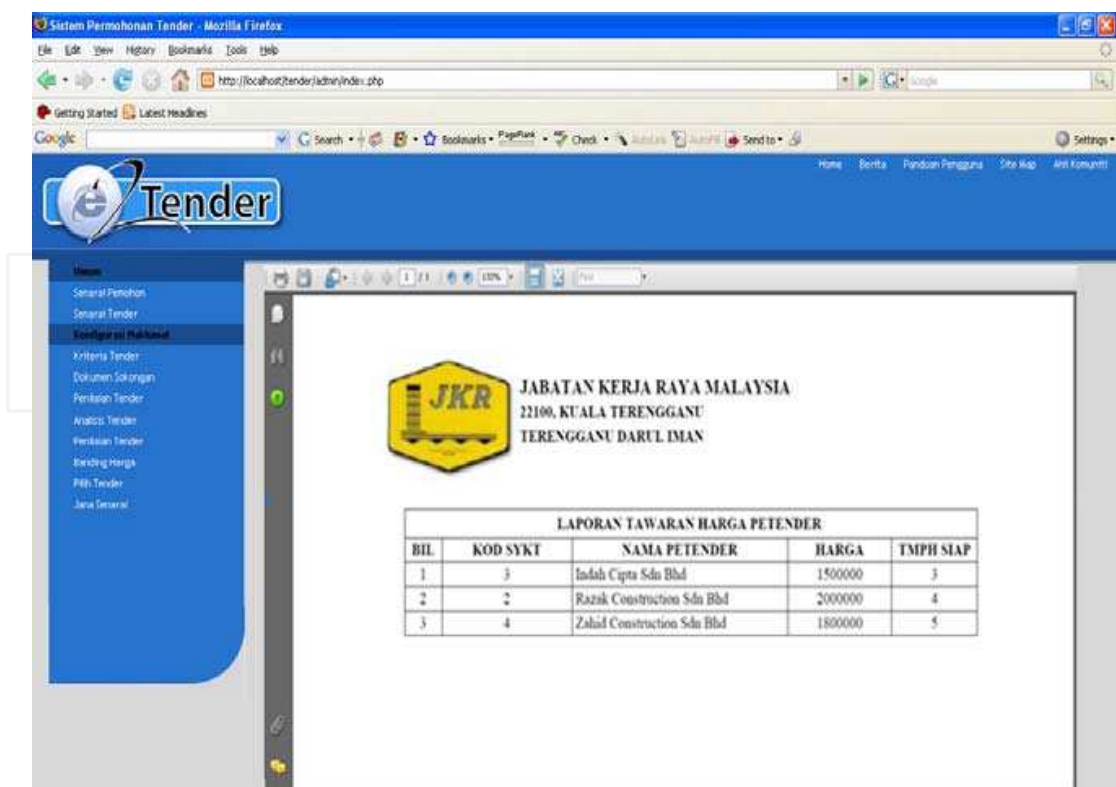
Sistem Permohonan Tender - Mozilla Firefox

File Edit View History Bookmarks Tools Help

http://localhost/tender/admin/index.php

Google

Getting Started Latest Headlines

Google

Search Bookmarks PageRank Check AutoLink AutoFill Send to

Settings

Home Berita Panduan Pengguna Site Map Ahli Komuniti

e Tender

Utama
Senarai Pemohon
Senarai Tender
Konfigurasi Maklumat
Kriteria Tender
Dokumen Sokongan
Penilaian Tender
Analisis Tender
Penilaian Tender
Banding Harga
Pilih Tender
Jana Senarai

1 / 1 110%

JKR

JABATAN KERJA RAYA MALAYSIA
22100, KUALA TERENGGANU
TERENGGANU DARUL IMAN

LAPORAN TAWARAN HARGA PETENDER

| BIL | KOD SYKT | NAMA PETENDER | HARGA | TMPH SIAP |
|---|---|---|---|---|
| 1 | 3 | Indah Cipta Sdn Bhd | 1500000 | 3 |
| 2 | 2 | Razak Construction Sdn Bhd | 2000000 | 4 |
| 3 | 4 | Zahid Construction Sdn Bhd | 1800000 | 5 |